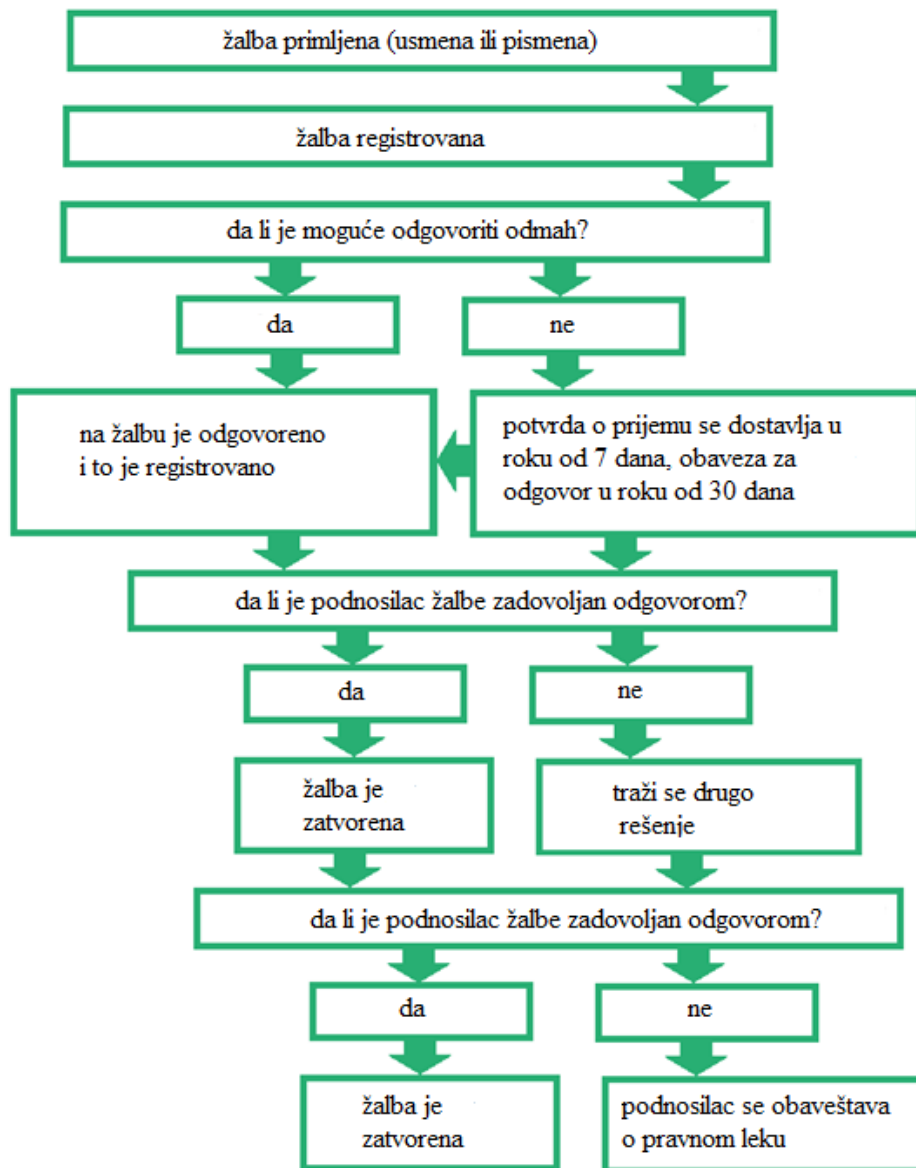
žalba primljena (usmena ili pismena)

žalba registrovana

da li je moguće odgovoriti odmah?

da

ne

na žalbu je odgovoreno i to je registrovano

potvrda o prijemu se dostavlja u roku od 7 dana, obaveza za odgovor u roku od 30 dana

da li je podnosilac žalbe zadovoljan odgovorom?

da

ne

žalba je zatvorena

traži se drugo rešenje

da li je podnosilac žalbe zadovoljan odgovorom?

da

ne

žalba je zatvorena

podnosilac se obaveštava o pravnom leku